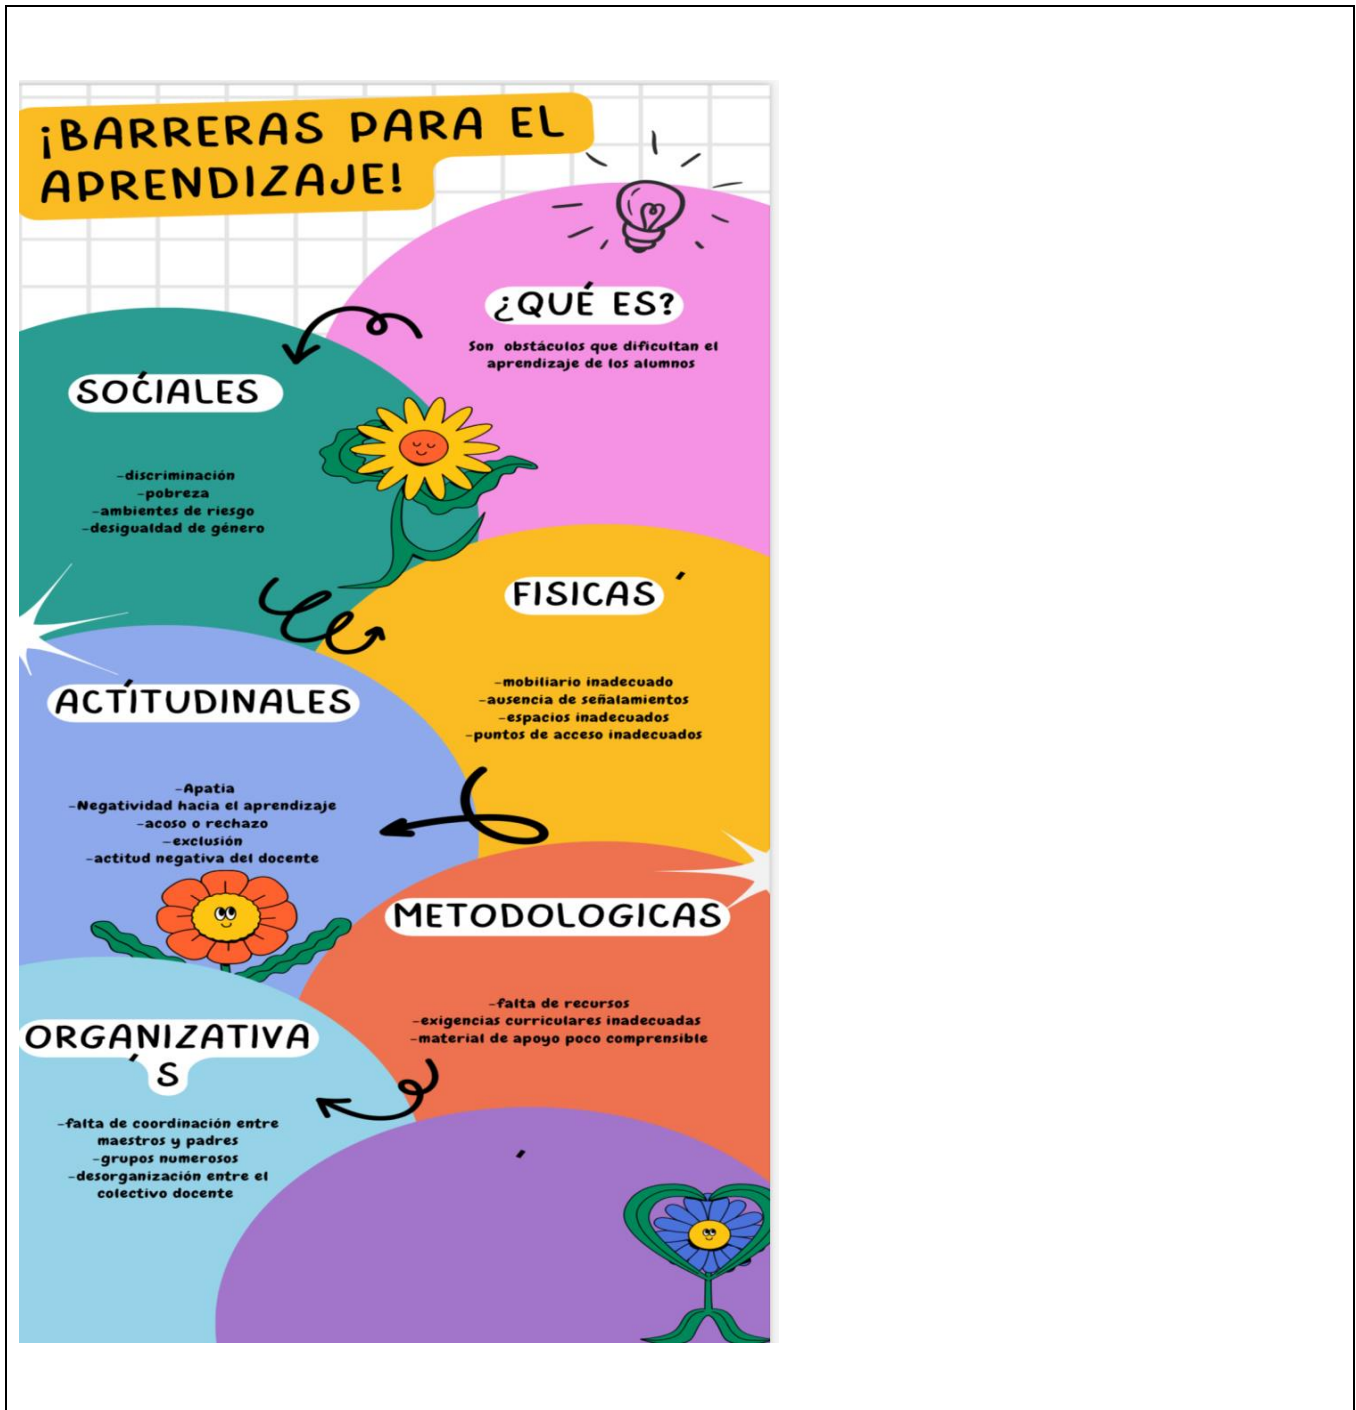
¡BARRERAS PARA EL APRENDIZAJE!

¿QUÉ ES?

Son obstáculos que dificultan el aprendizaje de los alumnos

SOĆIALES

-discriminación
-pobreza
-ambientes de riesgo
-desigualdad de género

FISICAS ´

-mobiliario inadecuado
-ausencia de señalamientos
-espacios inadecuados
-puntos de acceso inadecuados

ACTÍTUDINALES

-Apatia
-Negatividad hacia el aprendizaje
-acoso o rechazo
-exclusión
-actitud negativa del docente

METODOLOGICAS

-falta de recursos
-exigencias curriculares inadecuadas
-material de apoyo poco comprensible

ORGANIZATIVA ´S

-falta de coordinación entre maestros y padres
-grupos numerosos
-desorganización entre el colectivo docente